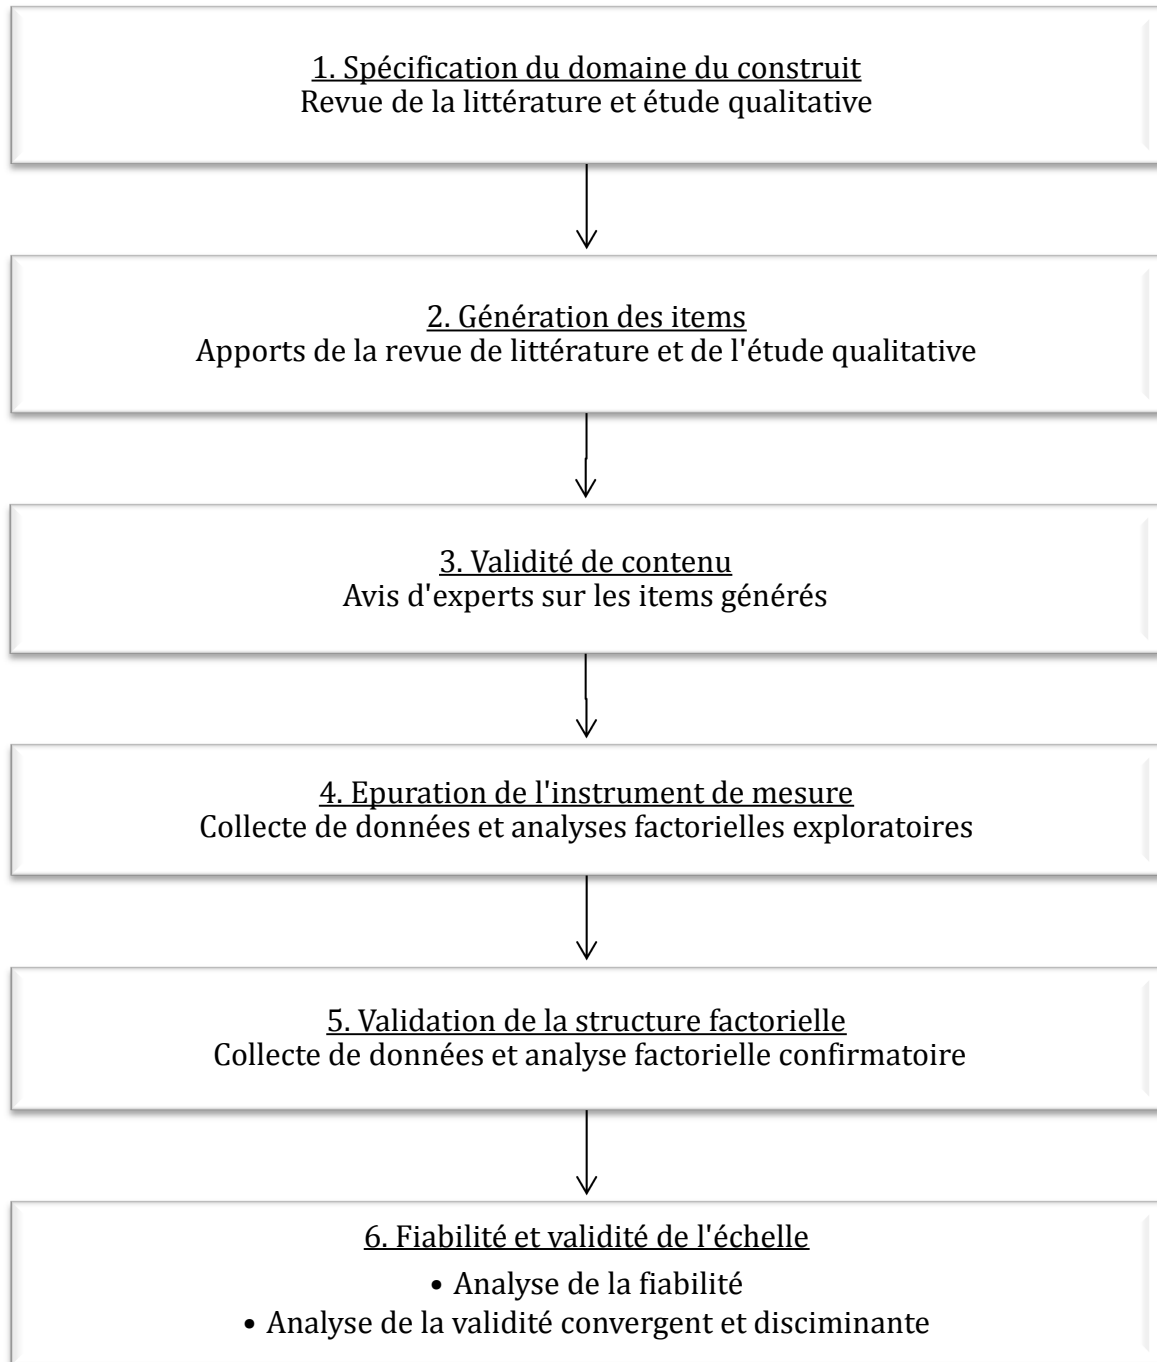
1. Spécification du domaine du construit
Revue de la littérature et étude qualitative

2. Génération des items
Apports de la revue de littérature et de l'étude qualitative

3. Validité de contenu
Avis d'experts sur les items générés

4. Epuration de l'instrument de mesure
Collecte de données et analyses factorielles exploratoires

5. Validation de la structure factorielle
Collecte de données et analyse factorielle confirmatoire

6. Fiabilité et validité de l'échelle
• Analyse de la fiabilité
• Analyse de la validité convergent et disciminante